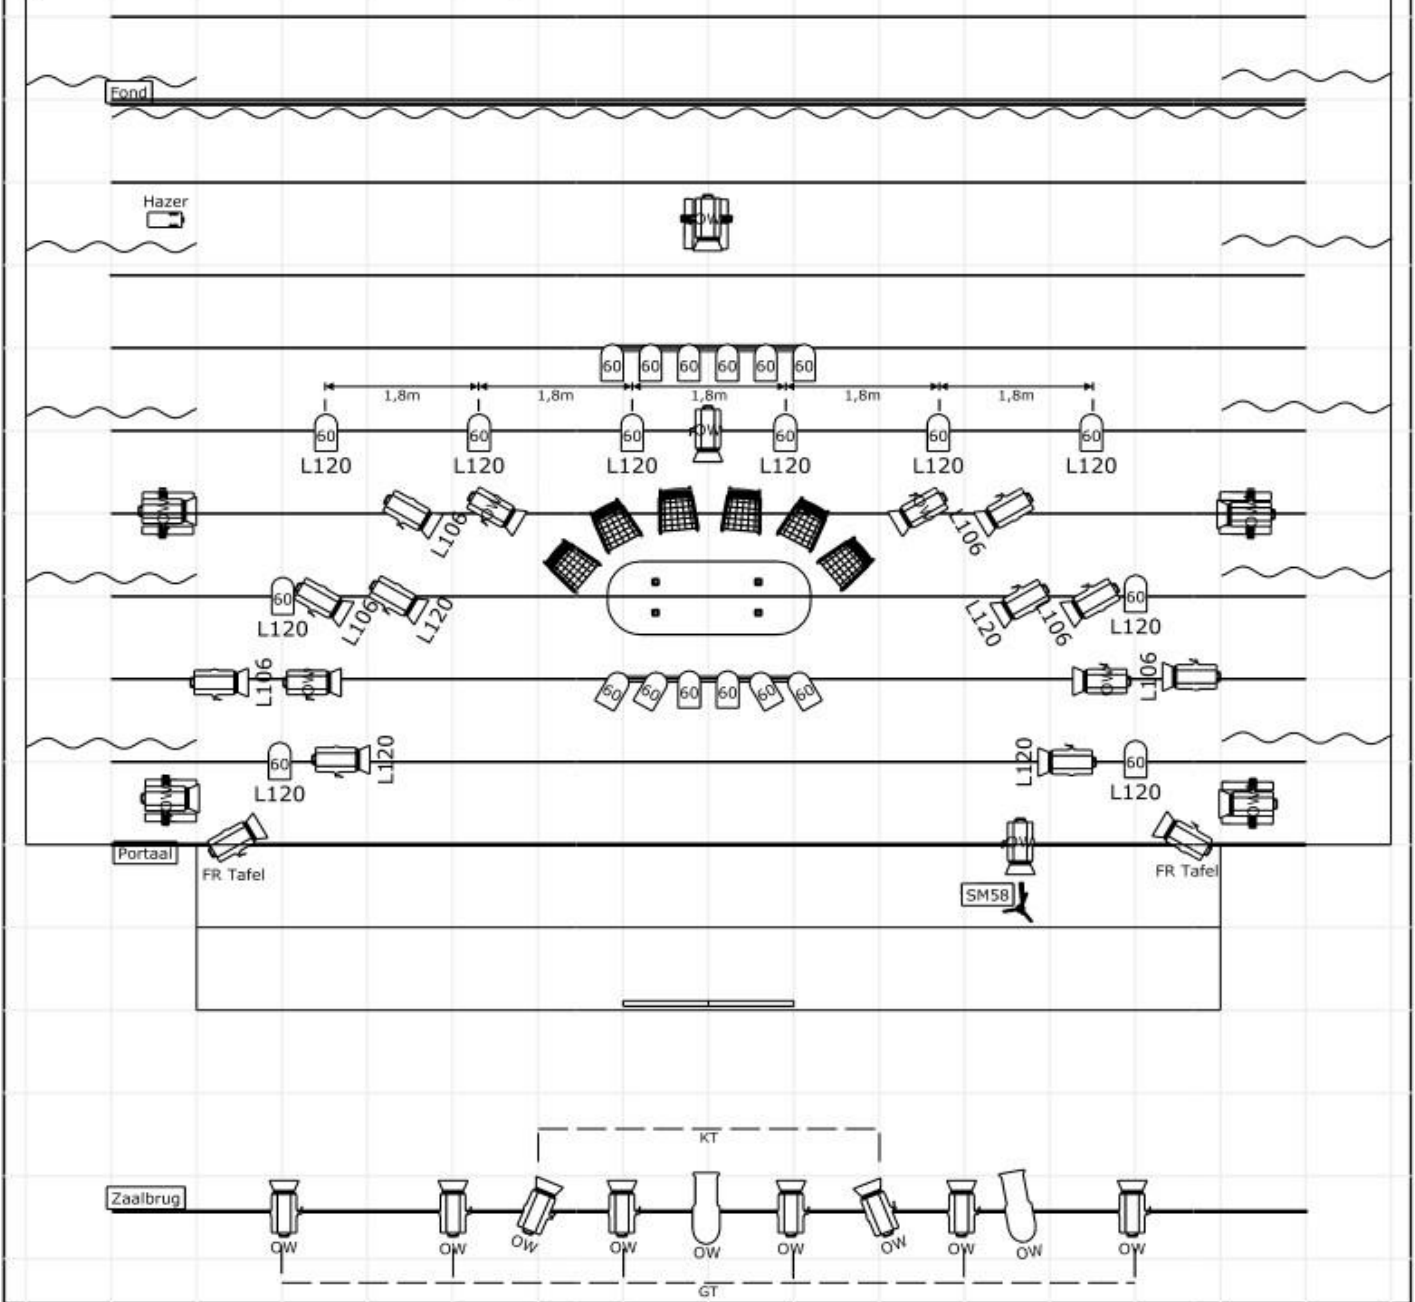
Fond

Hazer

OW

60 60 60 60 60 60

1,8m 1,8m 1,8m 1,8m 1,8m

60 60 60 OW 60 60 60
L120 L120 L120 L120 L120 L120

OW OW OW OW
L106 L106

60 L120 L106 L120 L120 L106 60 L120

L106 OW 60 60 60 60 60 60 OW L106 OW

60 L120 L120 60
L120 L120

OW OW

Portaal
FR Tafel OW FR Tafel
SM58

KT

Zaalbrug
OW OW OW OW OW OW OW OW OW OW

GT